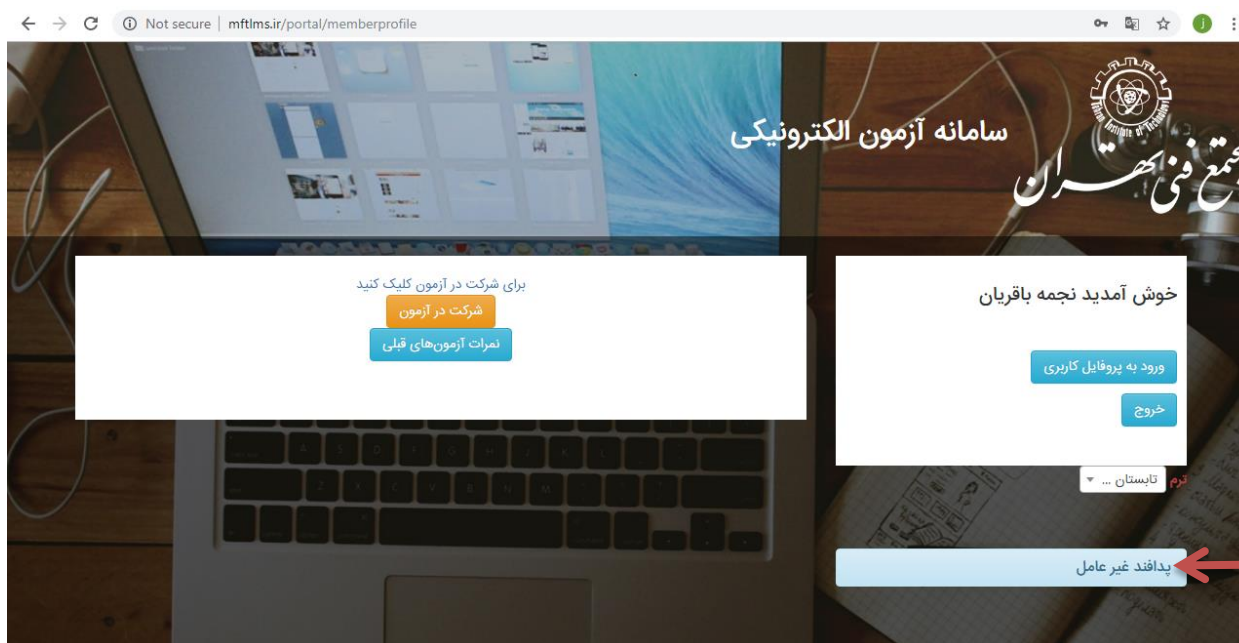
Not secure | mftlms.ir/portal/memberprofile

Tehran Institute of Technology

مجتمع فنی تهران

سامانه آزمون الکترونیکی

برای شرکت در آزمون کلیک کنید

شرکت در آزمون

نمرات آزمون‌های قبلی

خوش آمدید نجمه باقریان

ورود به پروفایل کاربری

خروج

ترم تابستان ...

پدافند غیر عامل